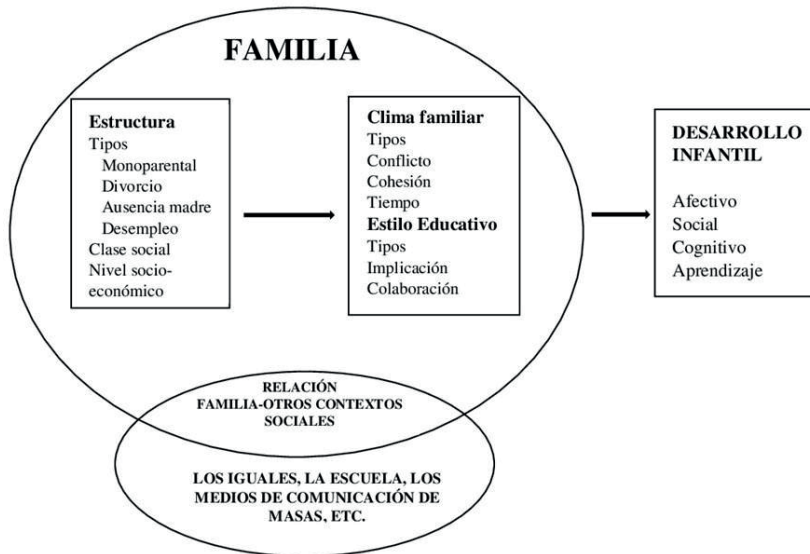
FAMILIA

Estructura
Tipos
Monoparental
Divorcio
Ausencia madre
Desempleo
Clase social
Nivel socioeconómico

Clima familiar
Tipos
Conflicto
Cohesión
Tiempo
Estilo Educativo
Tipos
Implicación
Colaboración

DESARROLLO INFANTIL

Afectivo
Social
Cognitivo
Aprendizaje

RELACIÓN FAMILIA-OTROS CONTEXTOS SOCIALES

LOS IGUALES, LA ESCUELA, LOS MEDIOS DE COMUNICACIÓN DE MASAS, ETC.